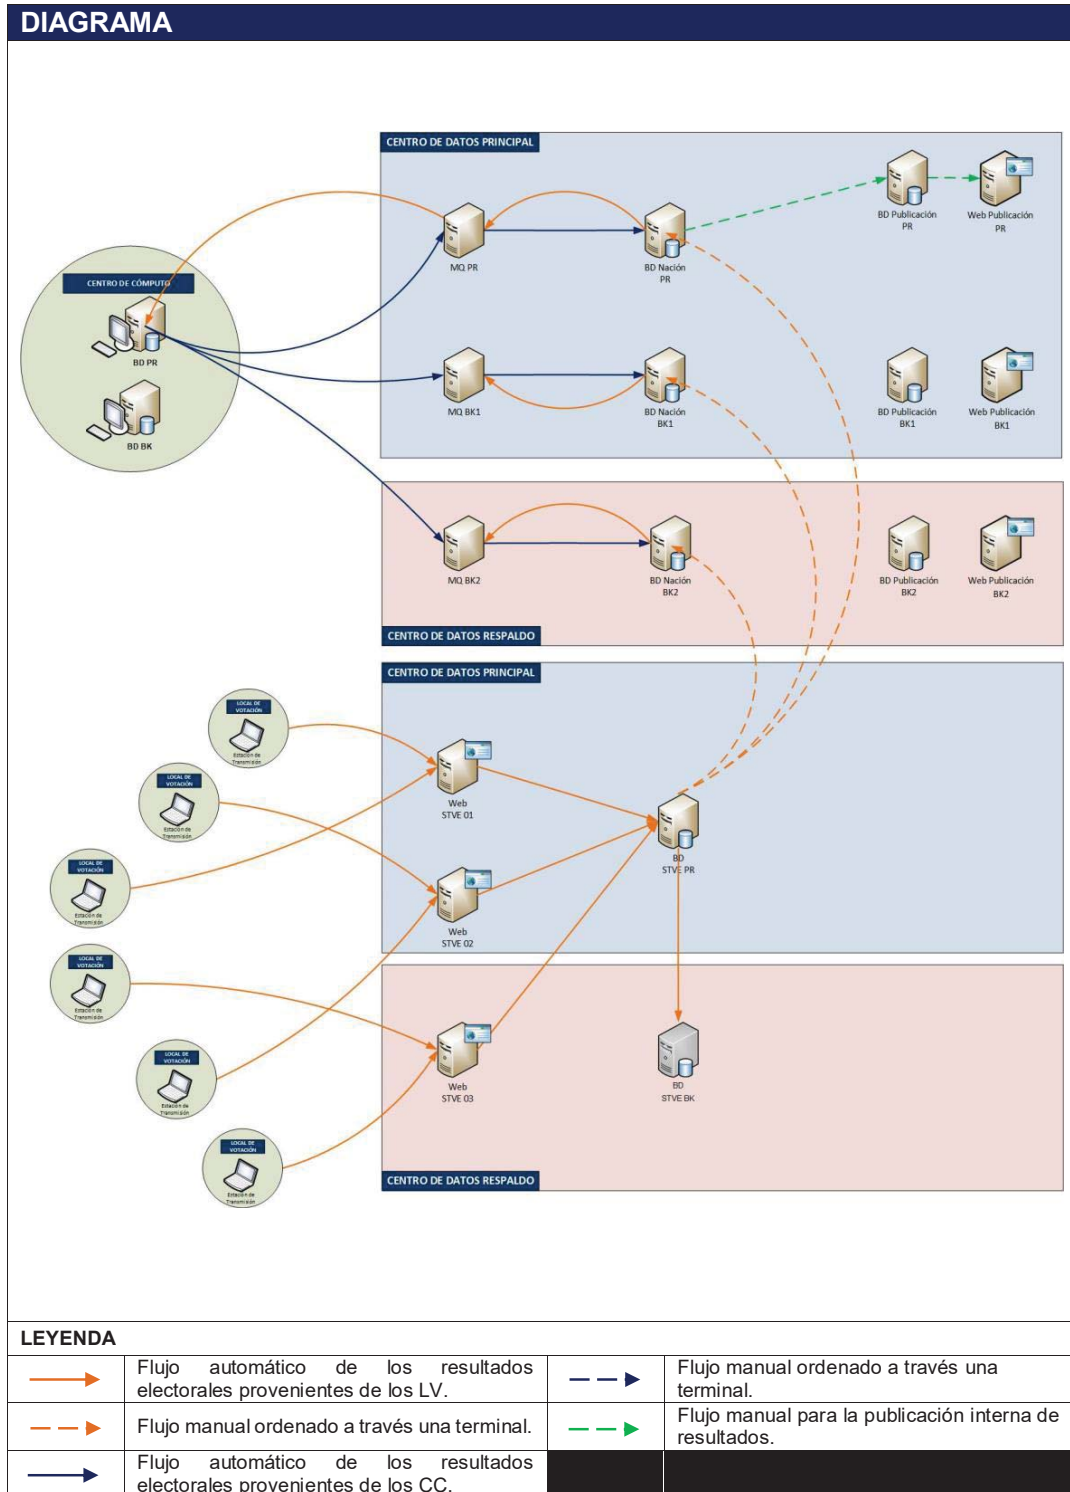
DIAGRAMA

CENTRO DE DATOS PRINCIPAL

BD Publicación PR

Web Publicación PR

MQ PR

BD Nación PR

CENTRO DE CÓMPUTO

BD PR

BD BK

MQ BK1

BD Nación BK1

BD Publicación BK1

Web Publicación BK1

MQ BK2

BD Nación BK2

BD Publicación BK2

Web Publicación BK2

CENTRO DE DATOS RESPALDO

CENTRO DE DATOS PRINCIPAL

LOCAL DE VOTACIÓN
Estación de Transmisión

LOCAL DE VOTACIÓN
Estación de Transmisión

LOCAL DE VOTACIÓN
Estación de Transmisión

Web STVE 01

BD STVE PR

Web STVE 02

LOCAL DE VOTACIÓN
Estación de Transmisión

LOCAL DE VOTACIÓN
Estación de Transmisión

LOCAL DE VOTACIÓN
Estación de Transmisión

Web STVE 03

BD STVE BK

CENTRO DE DATOS RESPALDO

LEYENDA

| | Flujo automático de los resultados electorales provenientes de los LV. | | Flujo manual ordenado a través una terminal. |
|---|---|---|---|
| | Flujo manual ordenado a través una terminal. | | Flujo manual para la publicación interna de resultados. |
| | Flujo automático de los resultados electorales provenientes de los CC. | | |